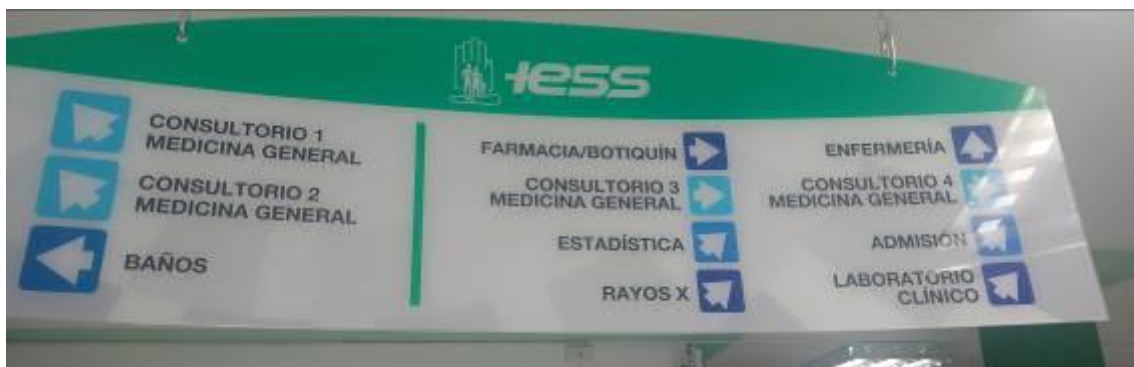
IESS

CONSULTORIO 1
MEDICINA GENERAL

CONSULTORIO 2
MEDICINA GENERAL

BAÑOS

FARMACIA/BOTIQUÍN

CONSULTORIO 3
MEDICINA GENERAL

ESTADÍSTICA

RAYOS X

ENFERMERÍA

CONSULTORIO 4
MEDICINA GENERAL

ADMISIÓN

LABORATORIO
CLÍNICO